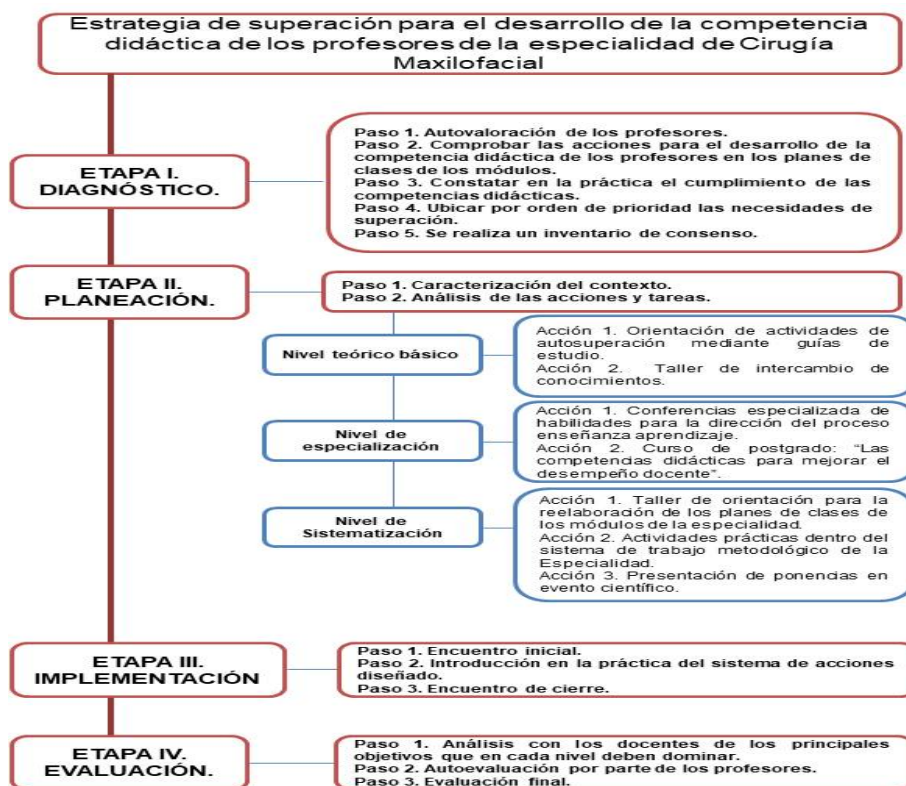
Estrategia de superación para el desarrollo de la competencia didáctica de los profesores de la especialidad de Cirugía Maxilofacial

ETAPA I. DIAGNÓSTICO.

Paso 1. Autovaloración de los profesores.
Paso 2. Comprobar las acciones para el desarrollo de la competencia didáctica de los profesores en los planes de clases de los módulos.
Paso 3. Constatar en la práctica el cumplimiento de las competencias didácticas.
Paso 4. Ubicar por orden de prioridad las necesidades de superación.
Paso 5. Se realiza un inventario de consenso.

ETAPA II. PLANEACIÓN.

Paso 1. Caracterización del contexto.
Paso 2. Análisis de las acciones y tareas.

Nivel teórico básico

Acción 1. Orientación de actividades de autosuperación mediante guías de estudio.
Acción 2. Taller de intercambio de conocimientos.

Nivel de especialización

Acción 1. Conferencias especializada de habilidades para la dirección del proceso enseñanza aprendizaje.
Acción 2. Curso de postgrado: "Las competendias didácticas para mejorar el desempeño docente".

Nivel de Sistematización

Acción 1. Taller de orientación para la reelaboración de los planes de clases de los módulos de la especialidad.
Acción 2. Actividades prácticas dentro del sistema de trabajo metodológico de la Especialidad.
Acción 3. Presentación de ponencias en evento científico.

ETAPA III. IMPLEMENTACIÓN

Paso 1. Encuentro inicial.
Paso 2. Introducción en la práctica del sistema de acciones diseñado.
Paso 3. Encuentro de cierre.

ETAPA IV. EVALUACIÓN.

Paso 1. Análisis con los docentes de los principales objetivos que en cada nivel deben dominar.
Paso 2. Autoevaluación por parte de los profesores.
Paso 3. Evaluación final.